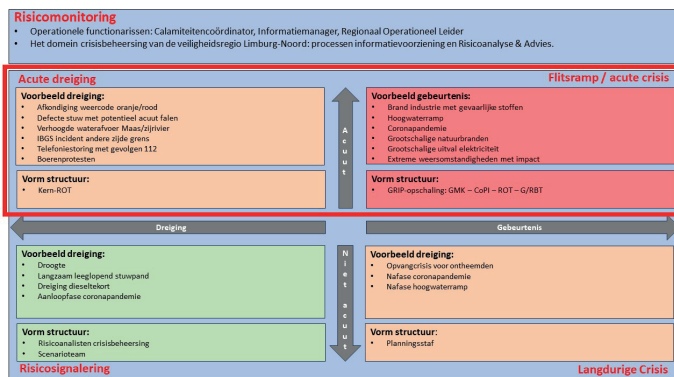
Risicomonitoring
• Operationele functionarissen: Calamiteitencoördinator, Informatiemanager, Regionaal Operationeel Leider
• Het domein crisisbeheersing van de veiligheidsregio Limburg-Noord: processen informatievoorziening en Risicoanalyse & Advies.

Acute dreiging

Flitsramp / acute crisis

Voorbeeld dreiging:
• Afkondiging weercode oranje/rood
• Defecte stuw met potentieel acuut falen
• Verhoogde waterafvoer Maas/zijrivier
• IBGS incident andere zijde grens
• Telefoniestoring met gevolgen 112
• Boerenprotesten

Vorm structuur:
• Kern-ROT

Acuut

Voorbeeld gebeurtenis:
• Brand industrie met gevaarlijke stoffen
• Hoogwaterramp
• Coronapandemie
• Grootschalige natuurbranden
• Grootschalige uitval elektriciteit
• Extreme weersomstandigheden met impact

Vorm structuur:
• GRIP-opschaling: GMK – CoPI – ROT – G/RBT

Dreiging

Gebeurtenis

Voorbeeld dreiging:
• Droogte
• Langzaam leeglopend stuwpand
• Dreiging dieseltekort
• Aanloopfase coronapandemie

Vorm structuur:
• Risicoanalisten crisisbeheersing
• Scenarioteam

Niet acuut

Voorbeeld dreiging:
• Opvangcrisis voor ontheemden
• Nafase coronapandemie
• Nafase hoogwaterramp

Vorm structuur:
• Planningsstaf

Risicosignalering

Langdurige Crisis